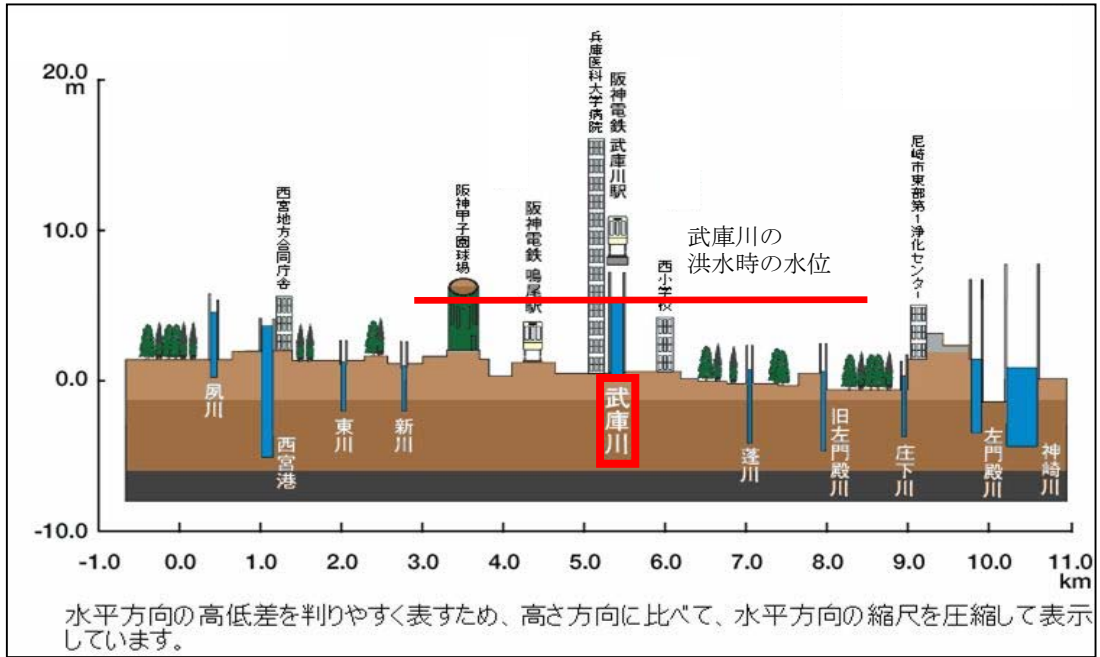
20.0
m

10.0

0.0

-10.0

西宮地方合同庁舎

阪神甲子園球場

阪神電鉄 鳴尾駅

兵庫医科大学病院

阪神電鉄 武庫川駅

武庫川の
洪水時の水位

西小学校

尼崎市東部第1浄化センター

夙川

西宮港

東川

新川

武庫川

蓬川

旧左門殿川

庄下川

左門殿川

神崎川

-1.0 0.0 1.0 2.0 3.0 4.0 5.0 6.0 7.0 8.0 9.0 10.0 11.0
km

水平方向の高低差を判りやすく表すため、高さ方向に比べて、水平方向の縮尺を圧縮して表示しています。